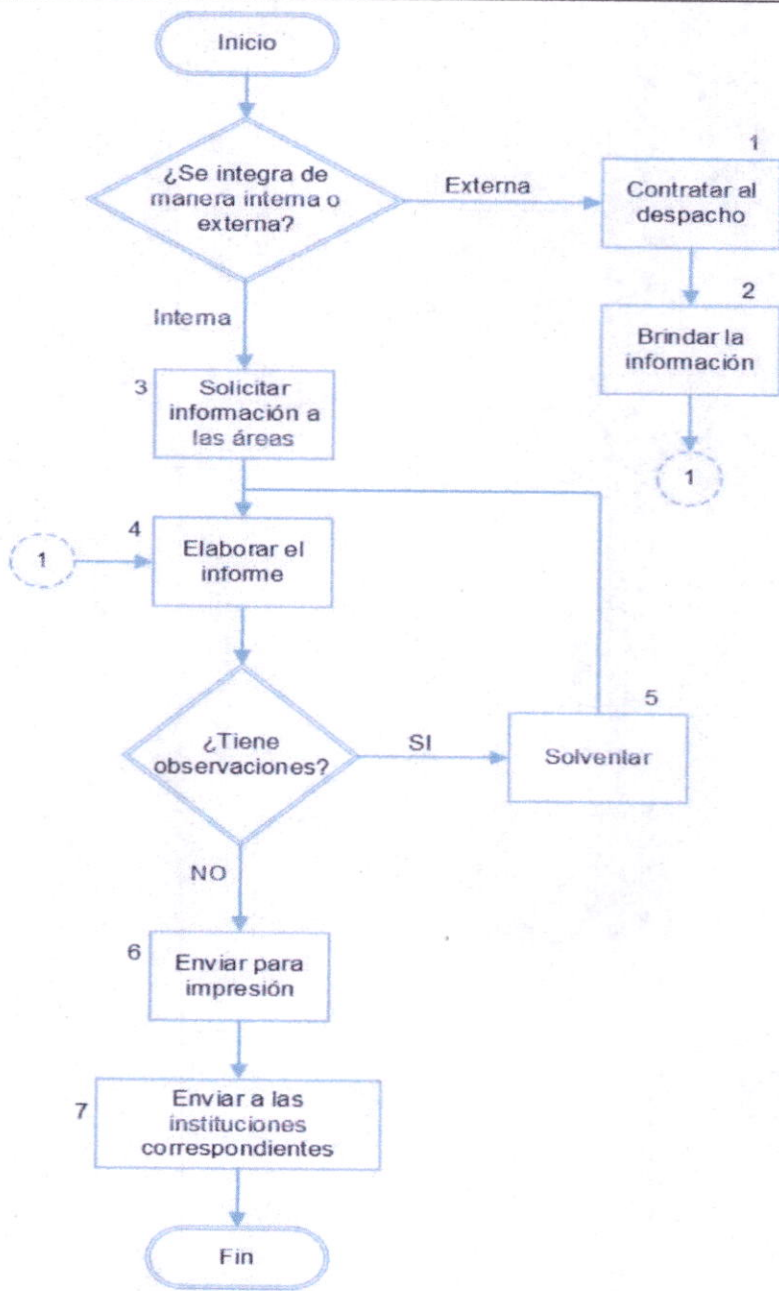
Inicio

¿Se integra de manera interna o externa?

Externa

1

Contratar al despacho

2

Brindar la información

1

Interna

3

Solicitar información a las áreas

4

1

Elaborar el informe

5

¿Tiene observaciones?

SI

Solventar

NO

6

Enviar para impresión

7

Enviar a las instituciones correspondientes

Fin